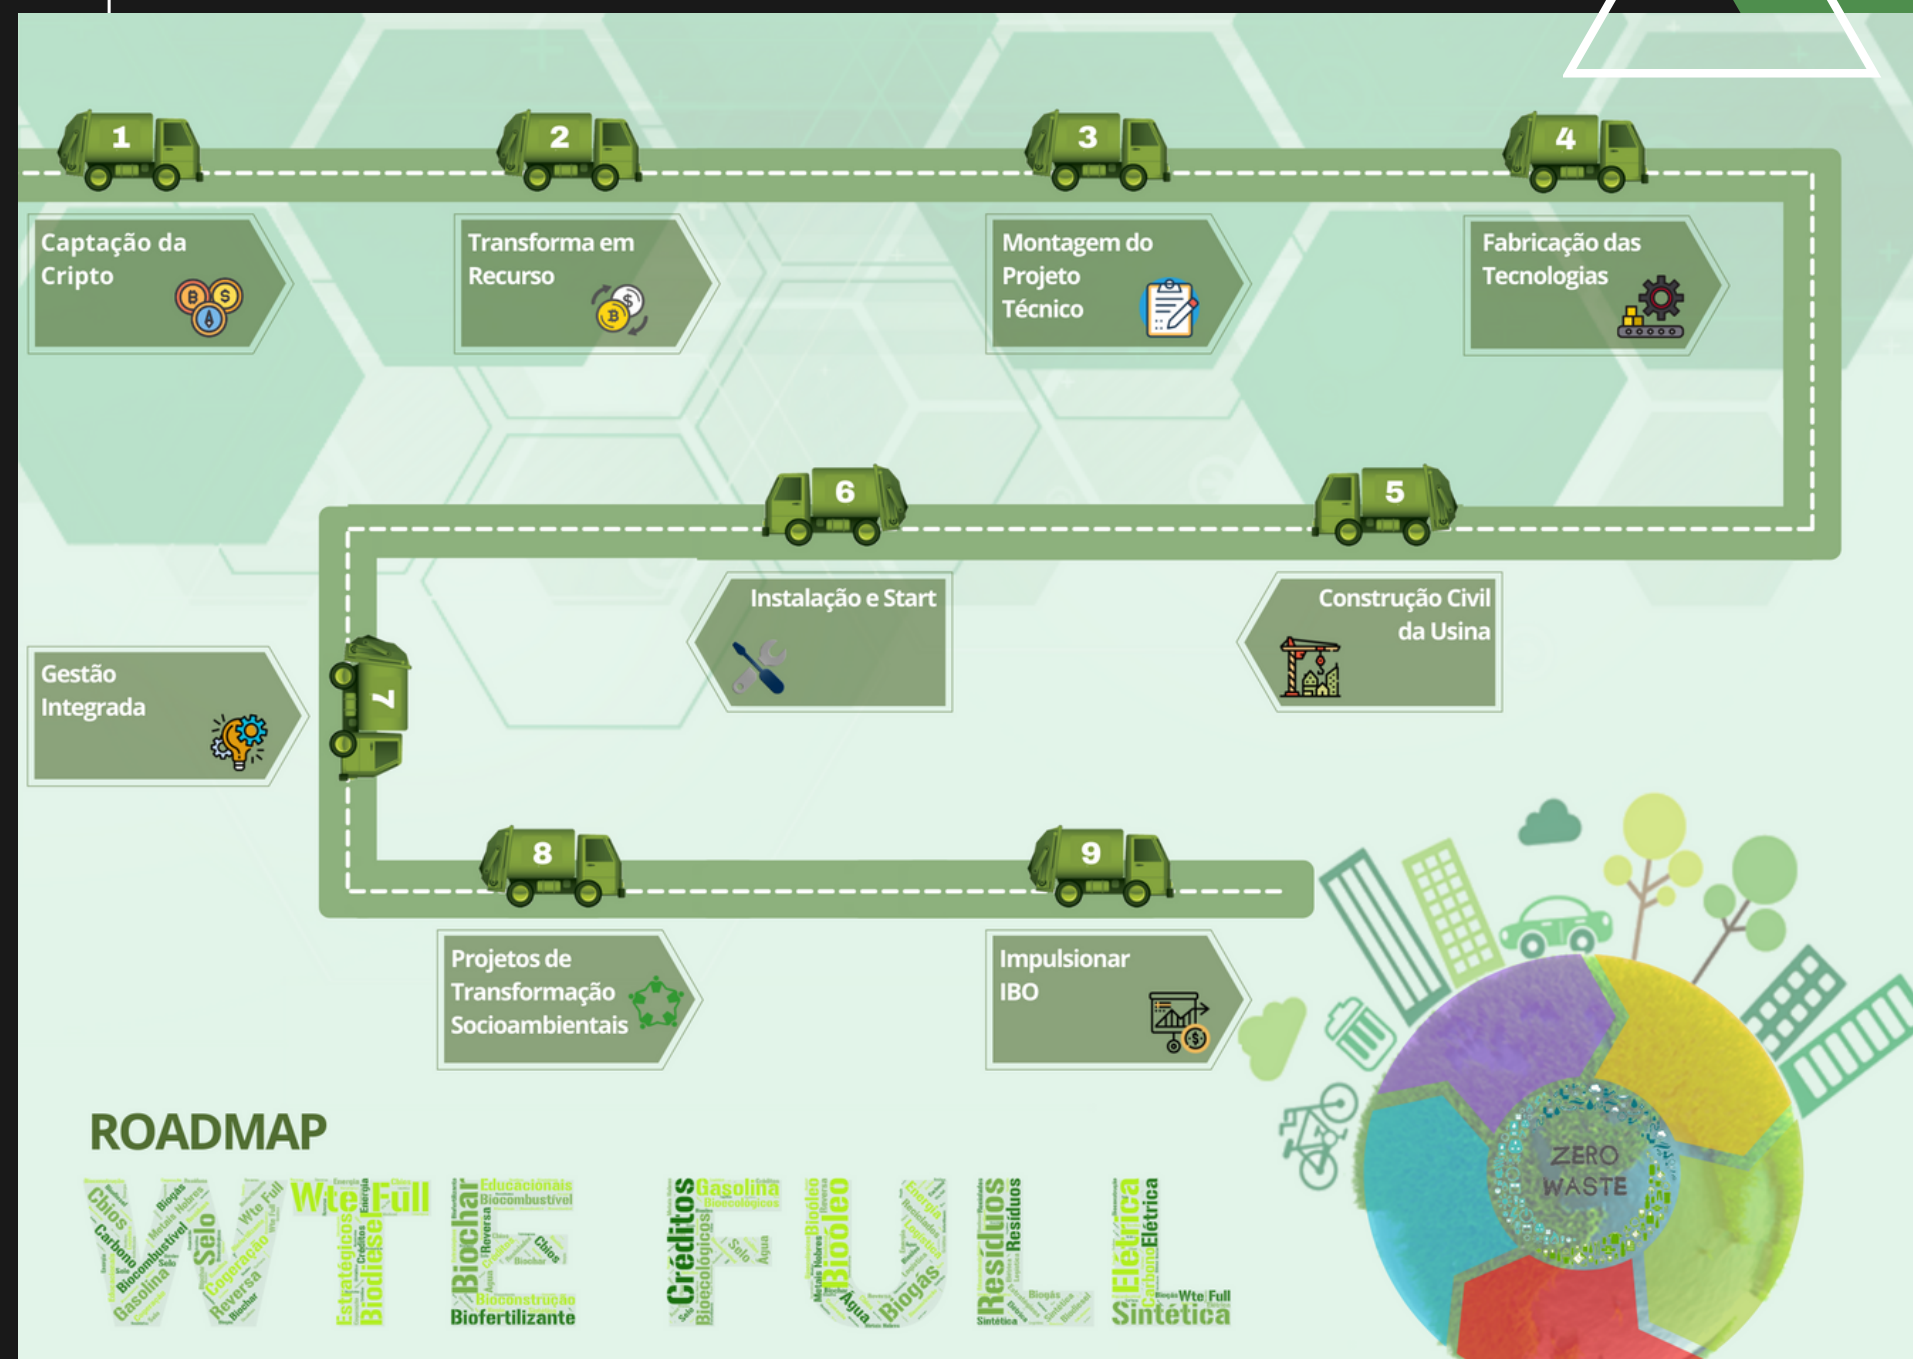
1

Captação da Cripto

2

Transforma em Recurso

3

Montagem do Projeto Técnico

4

Fabricação das Tecnologias

5

Construção Civil da Usina

6

Instalação e Start

7

Gestão Integrada

8

Projetos de Transformação Socioambientais

9

Impulsionar IBO

ROADMAP

Wte Full Biodiesel Biochar Biofertilizante Bioconstrução Créditos Gasolina Bioóleo Biogás Agua Resíduos Elétrica Sintética Wte Full Selo Reversa Gasolina Carbono Biocombustível Educacionais

ZERO WASTE